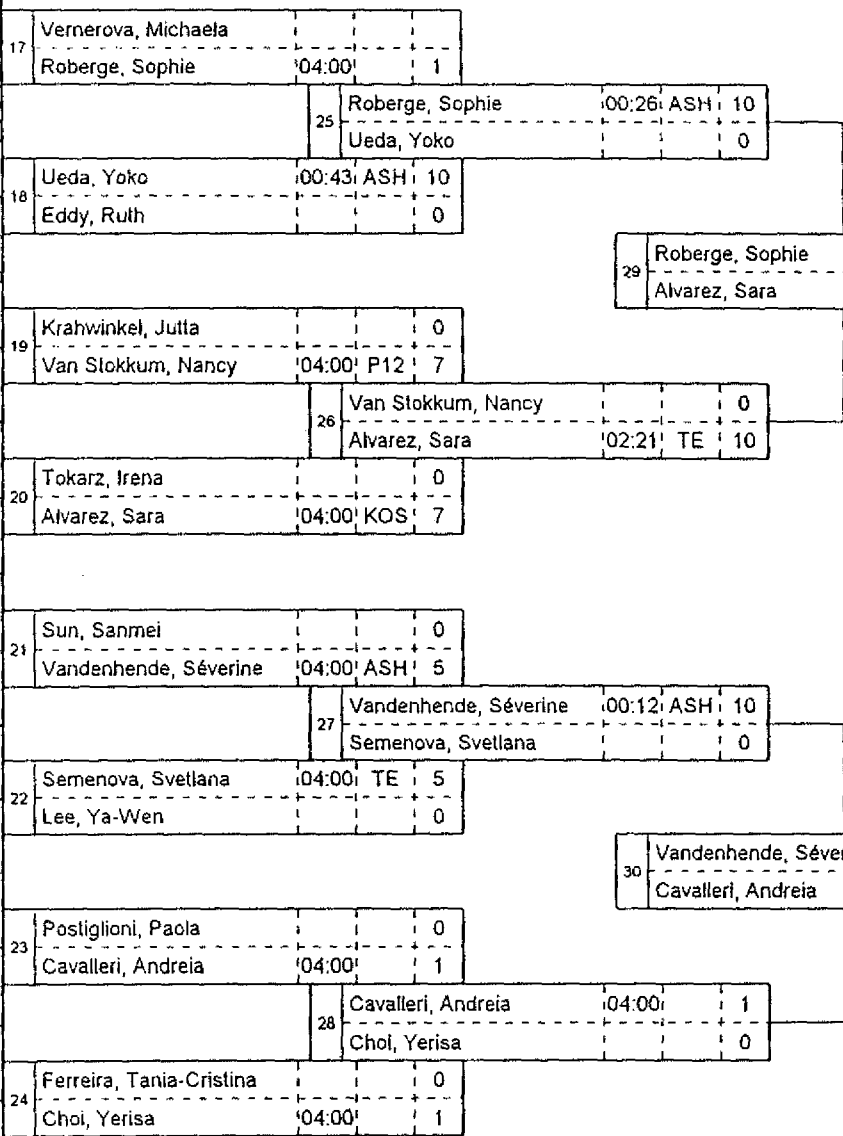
| 17 | Vernerova, Michaela | | | |
|---|---|---|---|---|
| | Roberge, Sophie | 04:00 | | 1 |

| 25 | Roberge, Sophie | 00:26 | ASH | 10 |
|---|---|---|---|---|
| | Ueda, Yoko | | | 0 |

| 18 | Ueda, Yoko | 00:43 | ASH | 10 |
|---|---|---|---|---|
| | Eddy, Ruth | | | 0 |

| 29 | Roberge, Sophie |
|---|---|
| | Alvarez, Sara |

| 19 | Krahwinkel, Jutta | | | 0 |
|---|---|---|---|---|
| | Van Stokkum, Nancy | 04:00 | P12 | 7 |

| 26 | Van Stokkum, Nancy | | | 0 |
|---|---|---|---|---|
| | Alvarez, Sara | 02:21 | TE | 10 |

| 20 | Tokarz, Irena | | | 0 |
|---|---|---|---|---|
| | Alvarez, Sara | 04:00 | KOS | 7 |

| 21 | Sun, Sanmei | | | 0 |
|---|---|---|---|---|
| | Vandenhende, Séverine | 04:00 | ASH | 5 |

| 27 | Vandenhende, Séverine | 00:12 | ASH | 10 |
|---|---|---|---|---|
| | Semenova, Svetlana | | | 0 |

| 22 | Semenova, Svetlana | 04:00 | TE | 5 |
|---|---|---|---|---|
| | Lee, Ya-Wen | | | 0 |

| 30 | Vandenhende, Séver |
|---|---|
| | Cavalleri, Andreia |

| 23 | Postiglioni, Paola | | | 0 |
|---|---|---|---|---|
| | Cavalleri, Andreia | 04:00 | | 1 |

| 28 | Cavalleri, Andreia | 04:00 | | 1 |
|---|---|---|---|---|
| | Choi, Yerisa | | | 0 |

| 24 | Ferreira, Tania-Cristina | | | 0 |
|---|---|---|---|---|
| | Choi, Yerisa | 04:00 | | 1 |